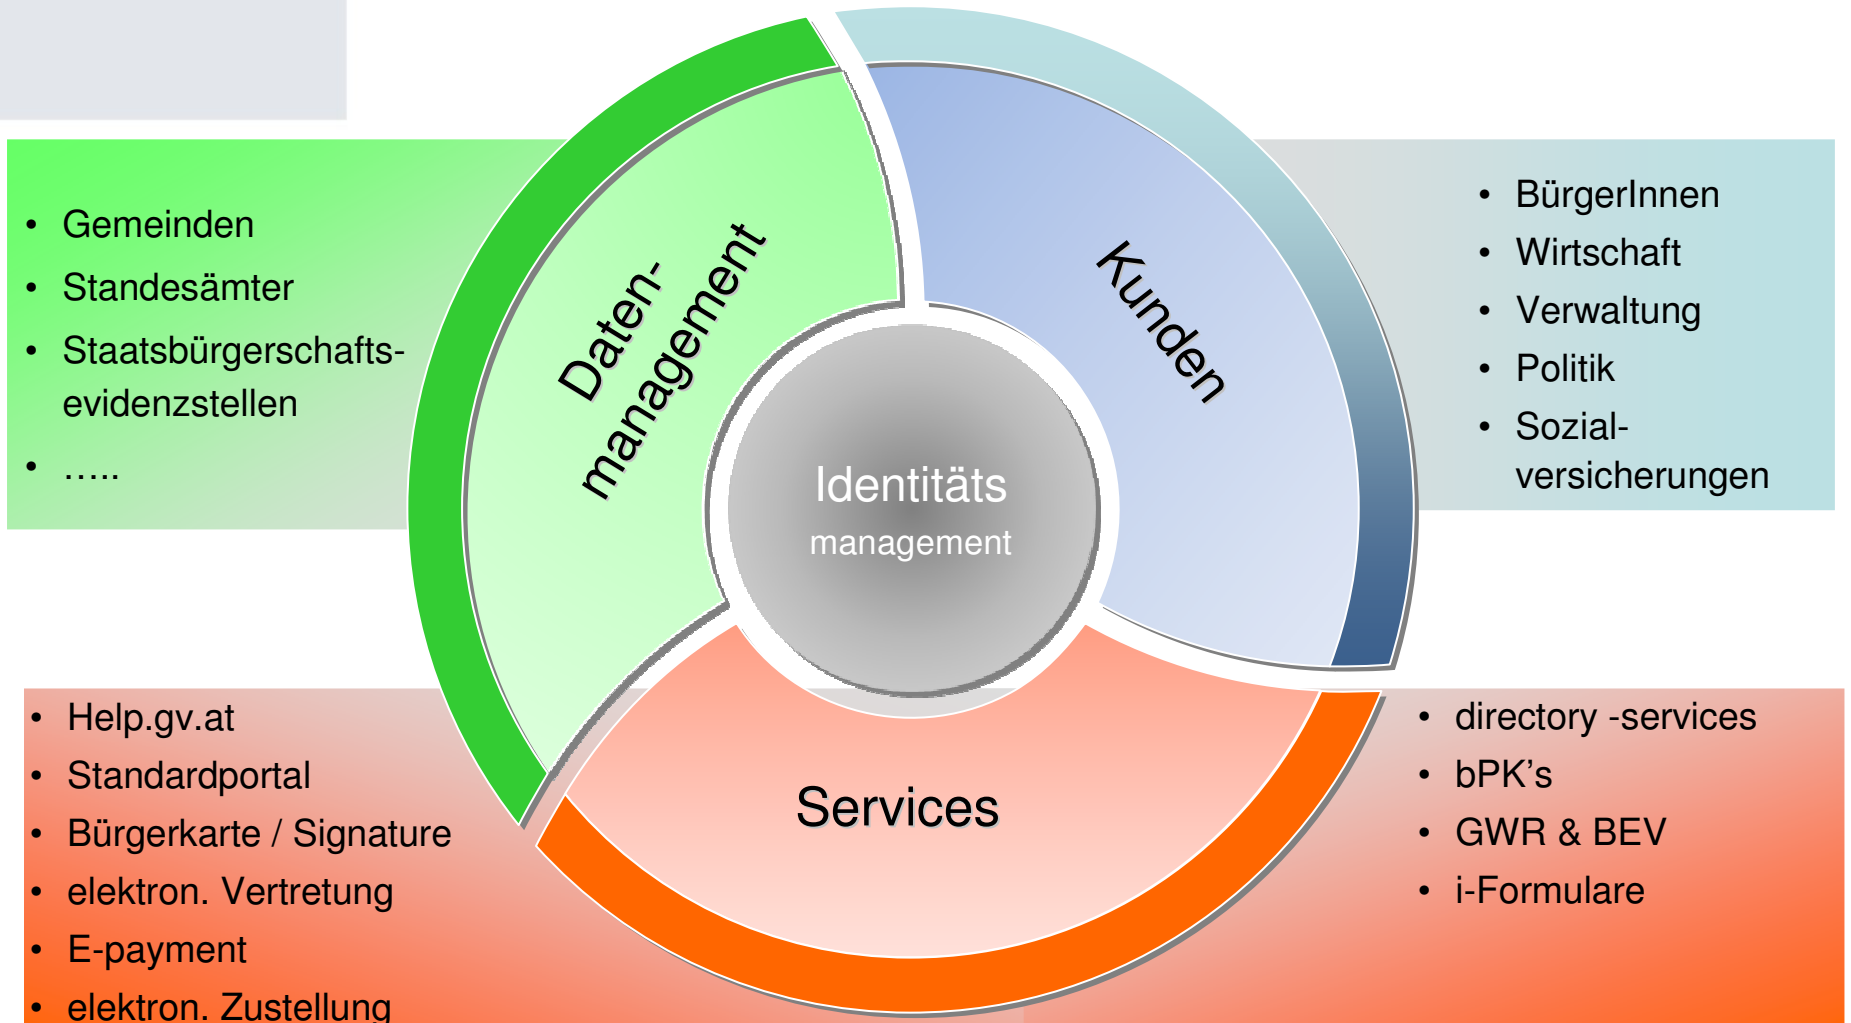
- Gemeinden
- Standesämter
- Staatsbürgerschaftsevidenzstellen
- …..

Daten-management

Kunden

- BürgerInnen
- Wirtschaft
- Verwaltung
- Politik
- Sozialversicherungen

Identitäts management

Services

- Help.gv.at
- Standardportal
- Bürgerkarte / Signature
- elektron. Vertretung
- E-payment
- elektron. Zustellung

- directory -services
- bPK's
- GWR & BEV
- i-Formulare